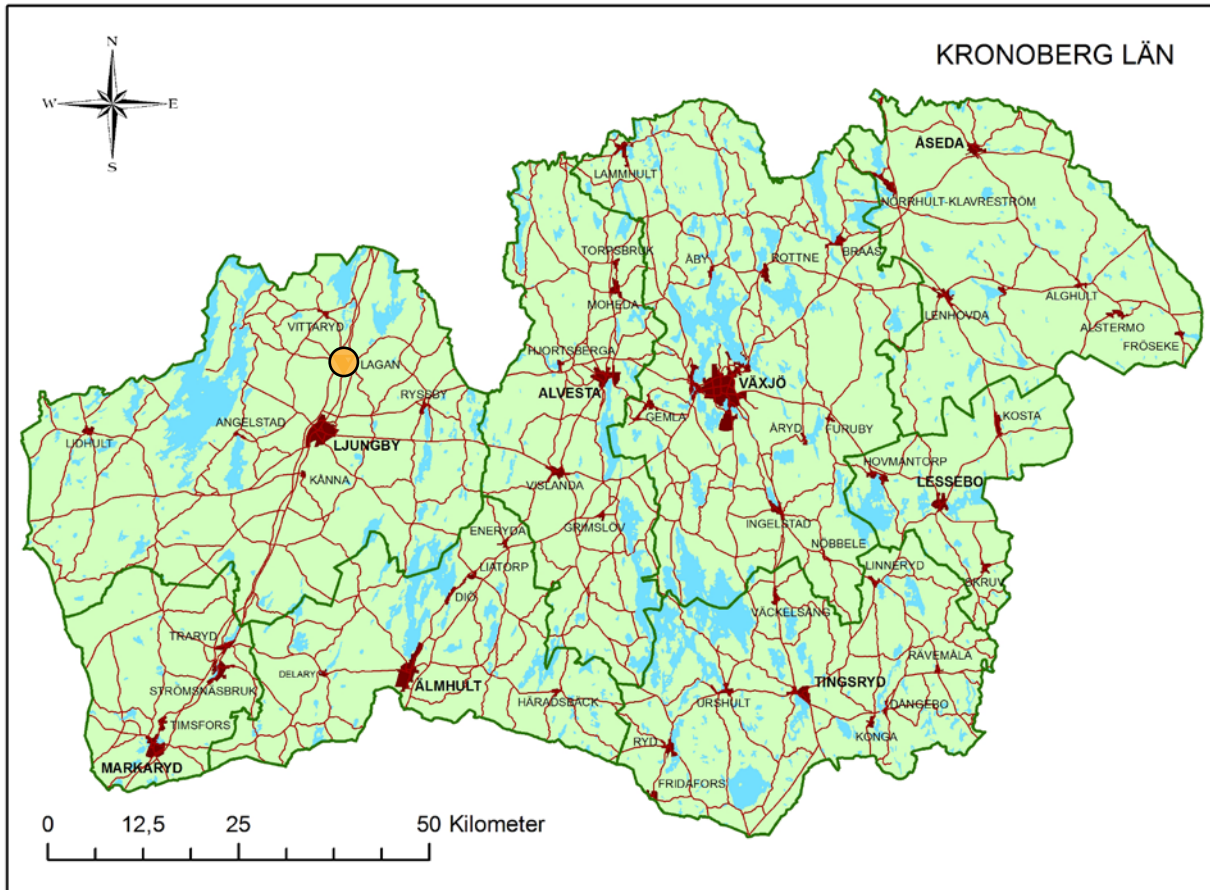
KRONOBERG LÄN

N
W E
S

ÅSEDA
LAMMHULT
NORRHULT-KLAVRESTRÖM
TORPSBRUK
ÅBY
ROTTNE
BRAÅS
MOHEDA
ALGHULT
LENHOVDA
ALSTERMO
VITTARYD
FRÖSEKE
HJORTSBERGA
LAGAN
VÄXJÖ
ALVESTA
RYSSBY
GEMLA
KOSTA
ANGELSTAD
LIDHULT
ÅRYD
FURUBY
LJUNGBY
HOVMANTORP
KÅNNA
VISLANDA
LESSEBO
ENERYDA
GRIMSLÖV
INGELSTAD
NOBBELE
LIATORP
LINNERYD
ÖRRUV
DIÖ
VÄCKELSÅNG
TRARYD
RÄVEMÅLA
DELARY
ÄLMHULT
TINGSRYD
STRÖMSNÄSBRUK
HÄRADSBÄCK
URSHULT
TIMSFORS
DANGEBO
KONGA
RYD
MARKARYD
FRIDAFORS

0 12,5 25 50 Kilometer